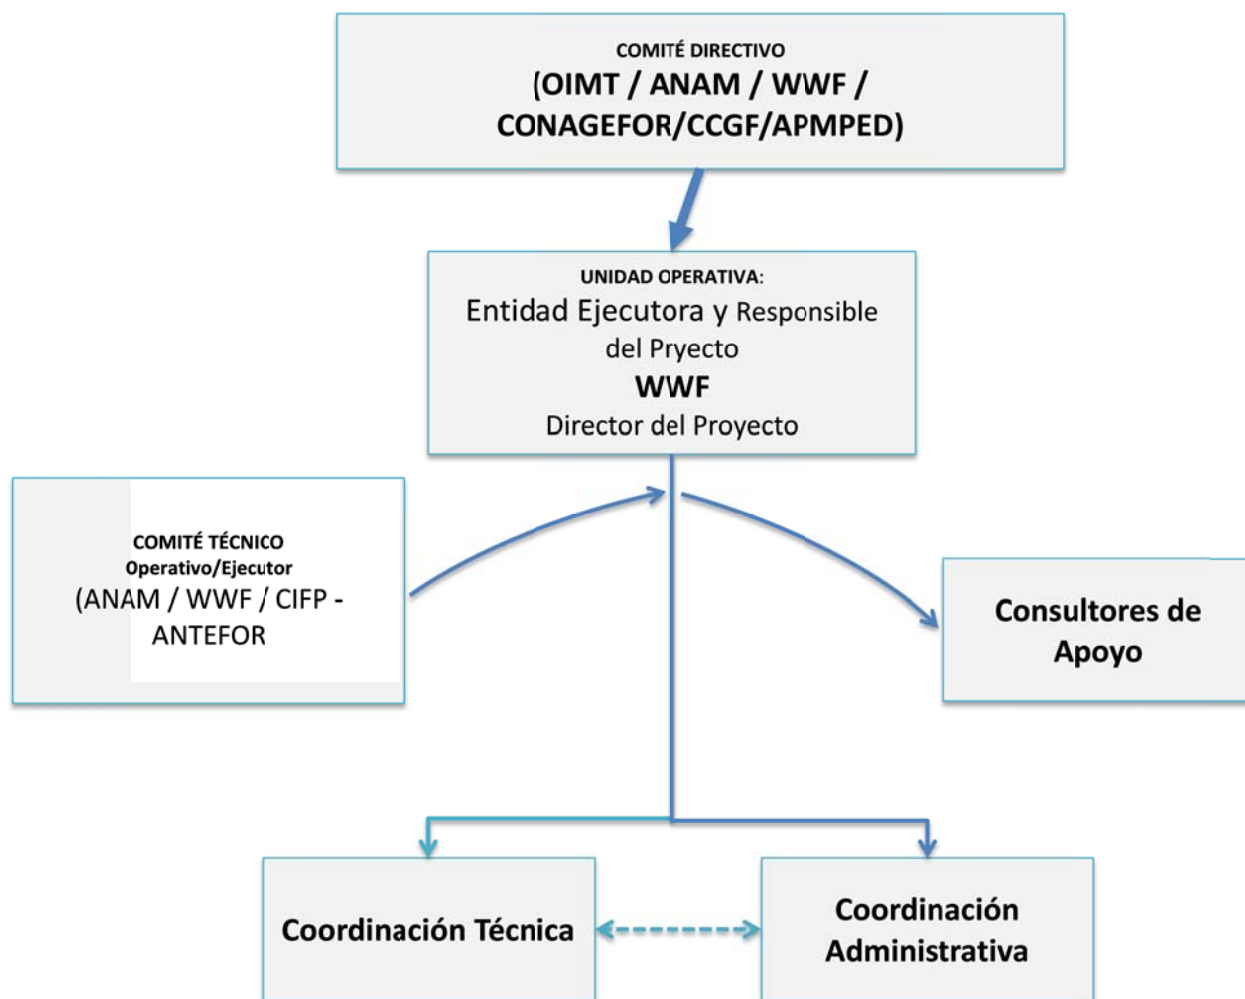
COMITÉ DIRECTIVO
(OIMT / ANAM / WWF / CONAGEFOR/CCGF/APMPED)

UNIDAD OPERATIVA:
Entidad Ejecutora y Responsible del Pryecto
WWF
Director del Proyecto

COMITÉ TÉCNICO
Operativo/Ejecutor
(ANAM / WWF / CIFP - ANTEFOR

Consultores de Apoyo

Coordinación Técnica

Coordinación Administrativa